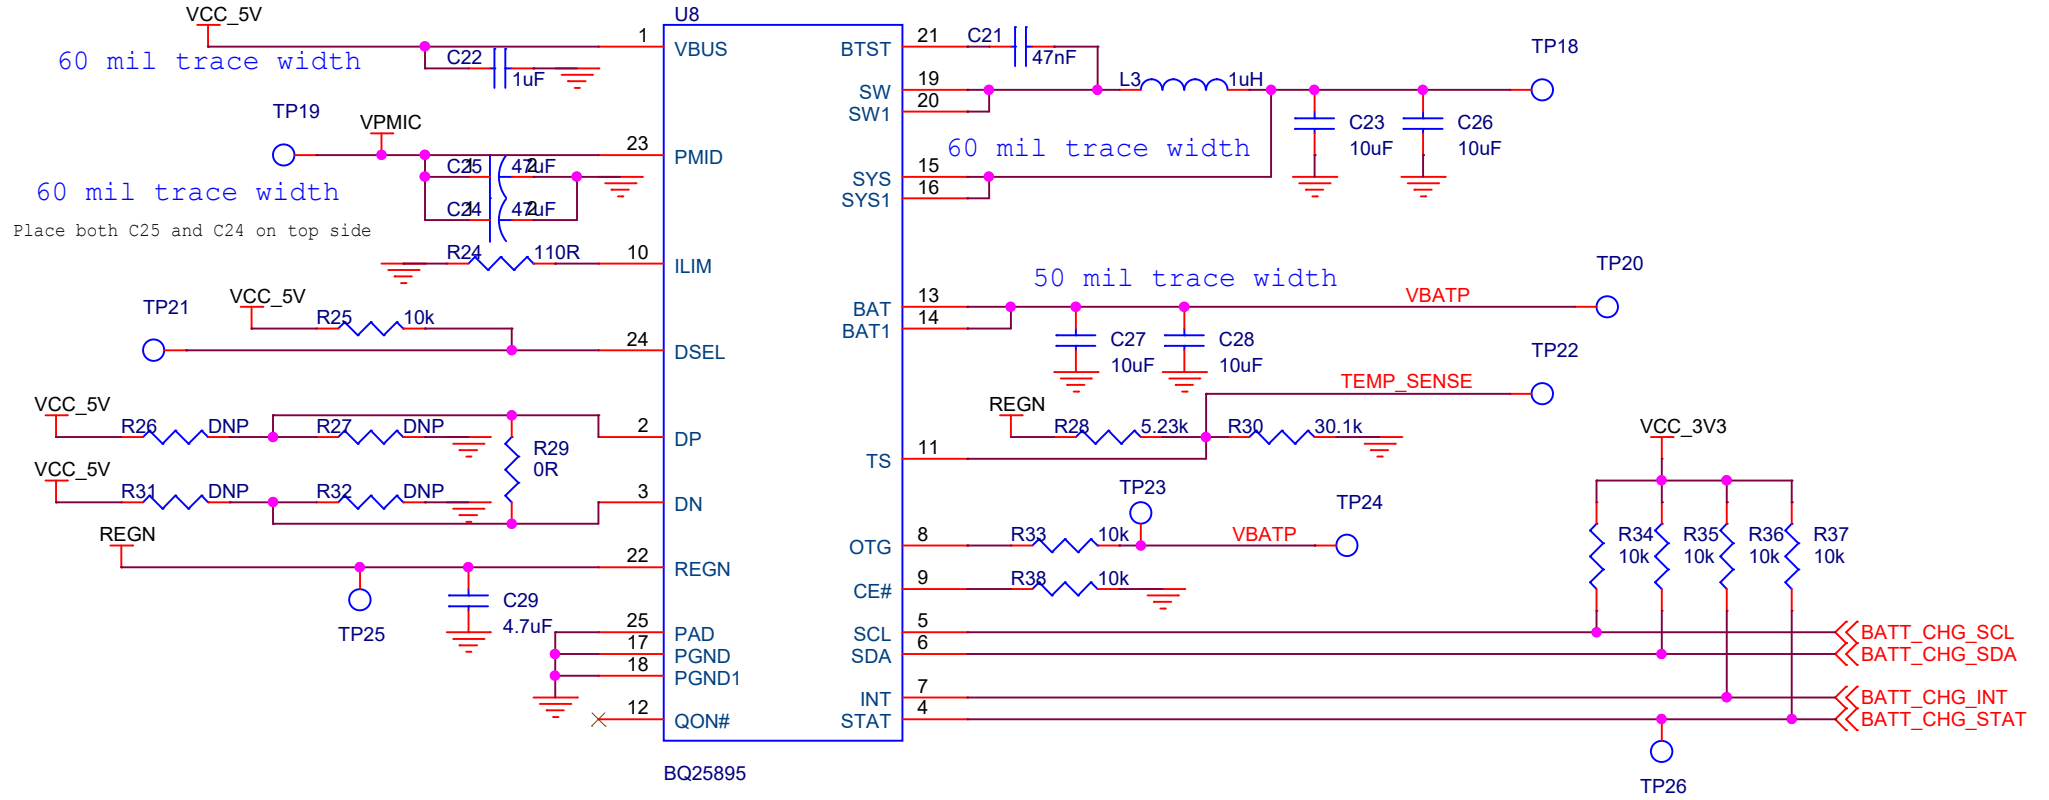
VCC_5V
60 mil trace width
C22
1uF
1
U8
VBUS
BTST
21
C21
47nF
TP18
L3
1uH
19
SW
20
SW1
C23
10uF
C26
10uF
TP19
VPMIC
23
PMID
60 mil trace width
C25
47uF
C24
47uF
60 mil trace width
Place both C25 and C24 on top side
15
SYS
16
SYS1
R24
110R
10
ILIM
50 mil trace width
TP20
TP21
VCC_5V
R25
10k
13
BAT
14
BAT1
VBATP
24
DSEL
C27
10uF
C28
10uF
TP22
TEMP_SENSE
VCC_5V
R26
DNP
R27
DNP
2
DP
REGN
R28
5.23k
R30
30.1k
R29
0R
11
TS
VCC_3V3
VCC_5V
R31
DNP
R32
DNP
3
DN
TP23
TP24
R34
10k
R35
10k
R36
10k
R37
10k
REGN
22
REGN
8
OTG
R33
10k
VBATP
9
CE#
R38
10k
TP25
C29
4.7uF
25
PAD
17
PGND
18
PGND1
5
SCL
6
SDA
BATT_CHG_SCL
BATT_CHG_SDA
7
INT
4
STAT
BATT_CHG_INT
BATT_CHG_STAT
12
QON#
BQ25895
TP26